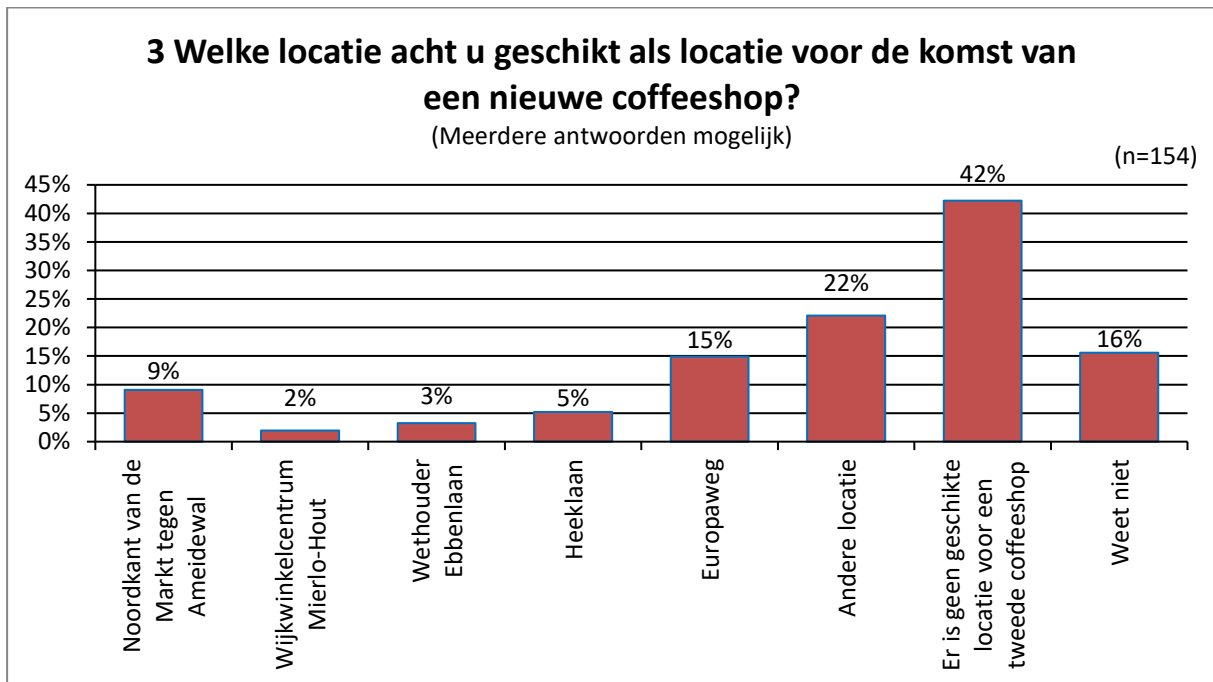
3 Welke locatie acht u geschikt als locatie voor de komst van een nieuwe coffeeshop?

(Meerdere antwoorden mogelijk)

(n=154)

45%
40%
35%
30%
25%
20%
15%
10%
5%
0%

9%
2%
3%
5%
15%
22%
42%
16%

Noordkant van de Markt tegen Ameidewal

Wijkwinkelcentrum Mierlo-Hout

Wethouder Ebbenlaan

Heeklaan

Europaweg

Andere locatie

Er is geen geschikte locatie voor een tweede coffeeshop

Weet niet